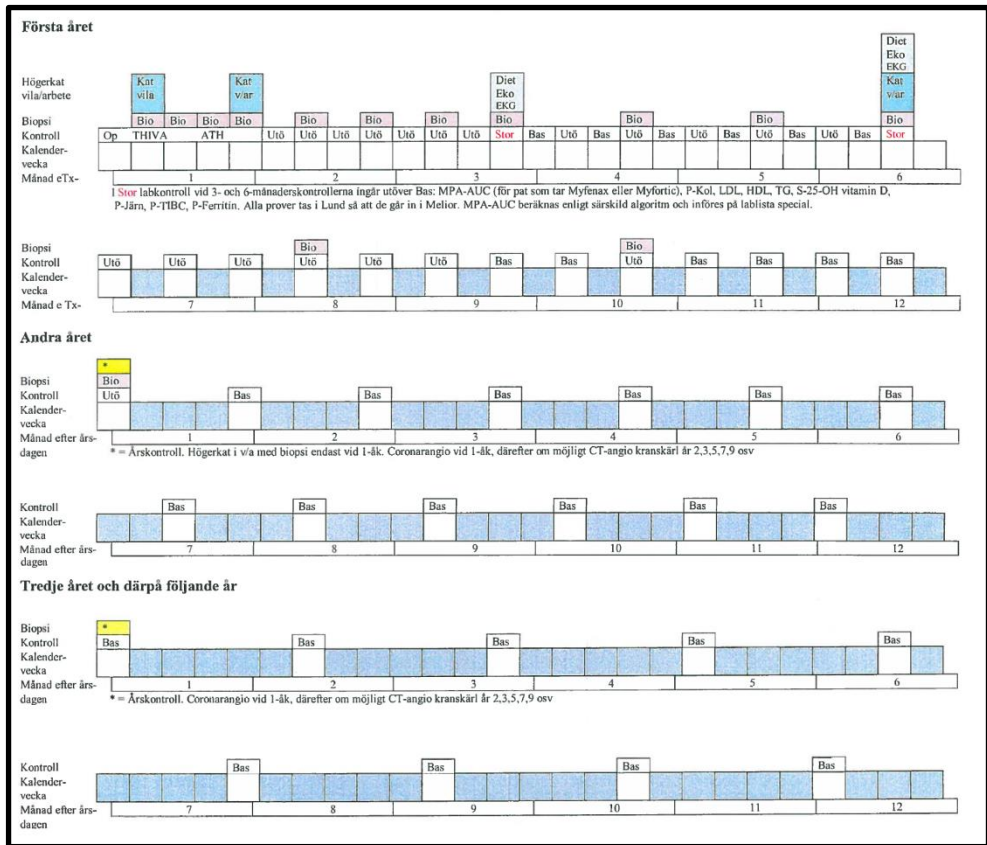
Första året

Högerkat vila/arbete

Kat vila

Kat v/ar

Diet Eko EKG

Diet Eko EKG Kat v/ar

Biopsi
Kontroll
Kalender-vecka
Månad eTx-

| Bio | Bio | Bio | Bio | | Bio | | Bio | | Bio | | Bio | | | | Bio | | | | Bio | | | | Bio |
|---|---|---|---|---|---|---|---|---|---|---|---|---|---|---|---|---|---|---|---|---|---|---|---|
| Op | THIVA | | ATH | Utö | Utö | Utö | Utö | Utö | Utö | Utö | Stor | Bas | Utö | Bas | Utö | Bas | Utö | Bas | Utö | Bas | Utö | Bas | Stor |

1 2 3 4 5 6

I Stor labkontroll vid 3- och 6-månaderskontrollerna ingår utöver Bas: MPA-AUC (för pat som tar Myfenax eller Myfortic), P-Kol, LDL, HDL, TG, S-25-OH vitamin D, P-Järn, P-TIBC, P-Ferritin. Alla prover tas i Lund så att de går in i Melior. MPA-AUC beräknas enligt särskild algoritm och införes på lablista special.

Biopsi
Kontroll
Kalender-vecka
Månad e Tx-

Bio Bio
Utö Utö Utö Utö Utö Utö Bas Bas Utö Bas Bas Bas Bas

7 8 9 10 11 12

Andra året

*
Biopsi
Kontroll
Kalender-vecka
Månad efter årsdagen

Bio
Utö Bas Bas Bas Bas Bas Bas

1 2 3 4 5 6

* = Årskontroll. Högerkat i v/a med biopsi endast vid 1-åk. Coronarangio vid 1-åk, därefter om möjligt CT-angio kranskärl år 2,3,5,7,9 osv

Kontroll
Kalender-vecka
Månad efter årsdagen

Bas Bas Bas Bas Bas Bas

7 8 9 10 11 12

Tredje året och därpå följande år

Biopsi
Kontroll
Kalender-vecka
Månad efter årsdagen

*
Bas Bas Bas Bas Bas

1 2 3 4 5 6

* = Årskontroll. Coronarangio vid 1-åk, därefter om möjligt CT-angio kranskärl år 2,3,5,7,9 osv

Kontroll
Kalender-vecka
Månad efter årsdagen

Bas Bas Bas Bas

7 8 9 10 11 12